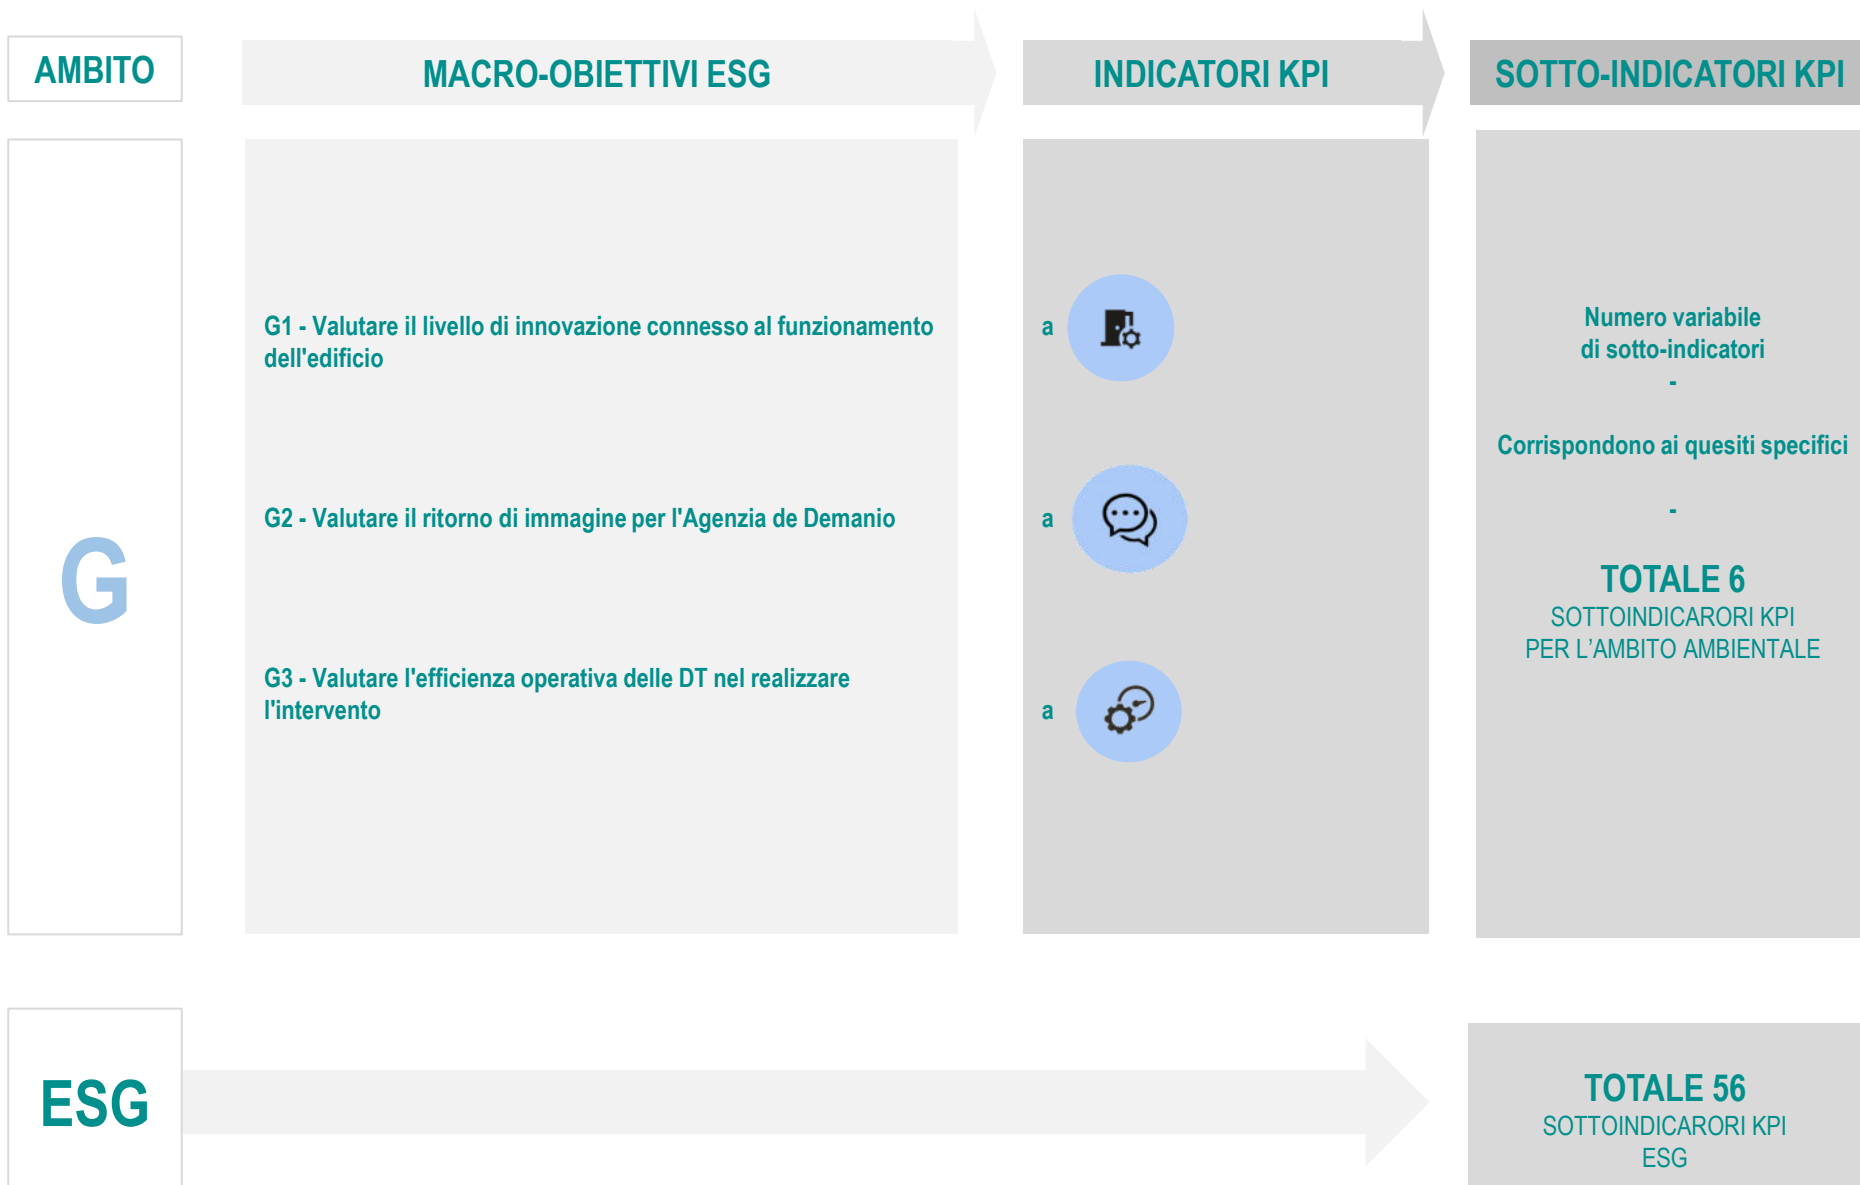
AMBITO

MACRO-OBIETTIVI ESG

INDICATORI KPI

SOTTO-INDICATORI KPI

G

G1 - Valutare il livello di innovazione connesso al funzionamento dell'edificio

G2 - Valutare il ritorno di immagine per l'Agenzia de Demanio

G3 - Valutare l'efficienza operativa delle DT nel realizzare l'intervento

a

a

a

Numero variabile di sotto-indicatori

-

Corrispondono ai quesiti specifici

-

TOTALE 6
SOTTOINDICARORI KPI PER L'AMBITO AMBIENTALE

ESG

TOTALE 56
SOTTOINDICARORI KPI ESG